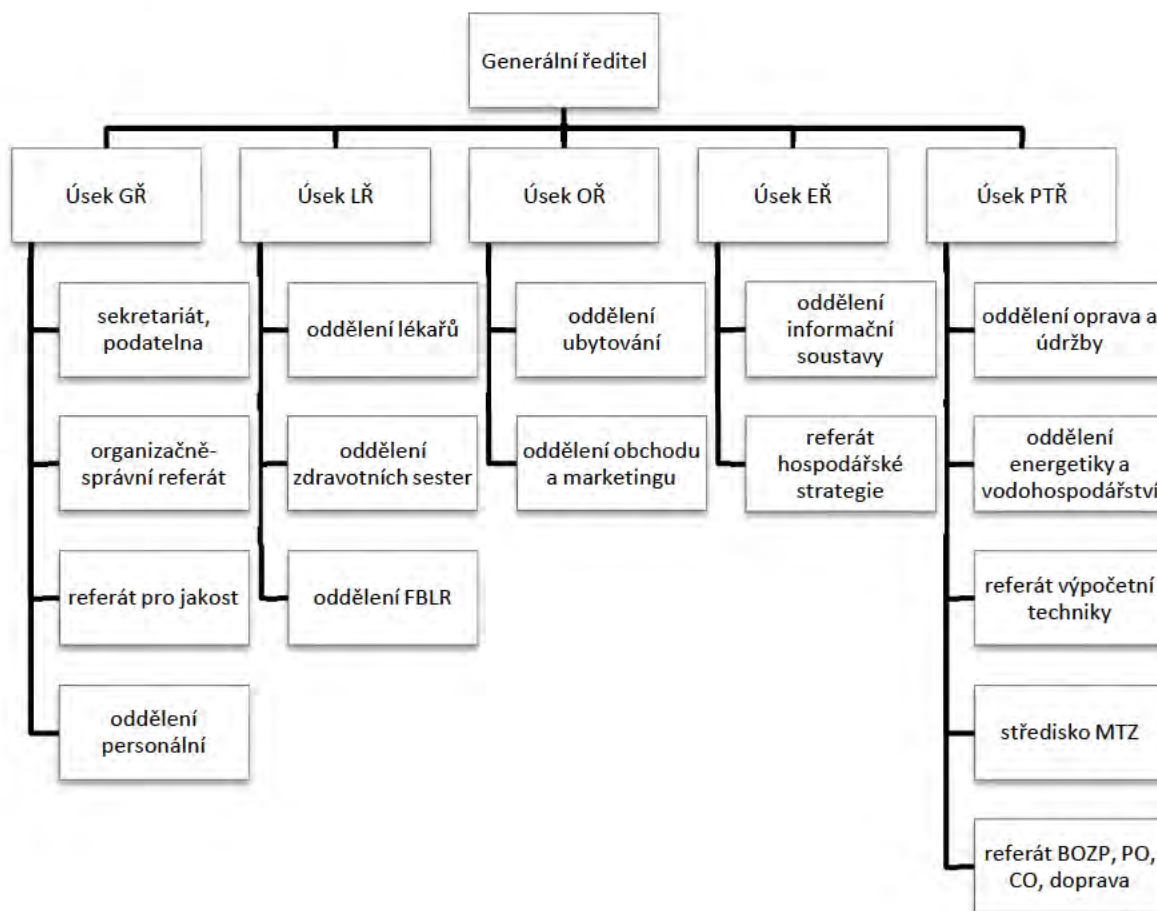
Generální ředitel

Úsek GŘ

sekretariát, podatelna

organizačně-správní referát

referát pro jakost

oddělení personální

Úsek LŘ

oddělení lékařů

oddělení zdravotních sester

oddělení FBLR

Úsek OŘ

oddělení ubytování

oddělení obchodu a marketingu

Úsek EŘ

oddělení informační soustavy

referát hospodářské strategie

Úsek PTŘ

oddělení oprava a údržby

oddělení energetiky a vodohospodářství

referát výpočetní techniky

středisko MTZ

referát BOZP, PO, CO, doprava